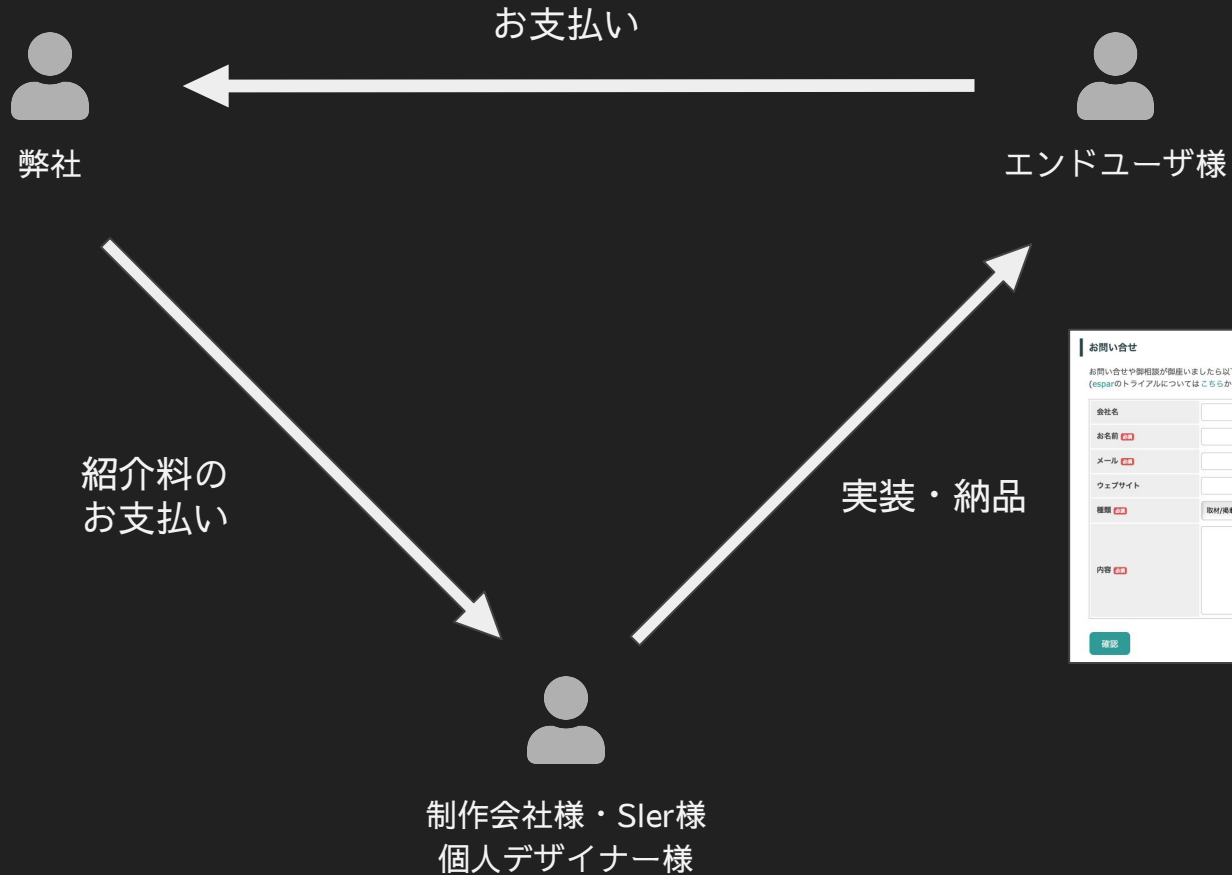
お支払い

弊社

エンドユーザ様

紹介料の
お支払い

実装・納品

お問い合せ

お問い合せや御相談が御座いましたら以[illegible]
(esparのトライアルについては こちらか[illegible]

| 会社名 | |
|---|---|
| お名前 必須 | |
| メール 必須 | |
| ウェブサイト | |
| 種類 必須 | 取材/掲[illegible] |
| 内容 必須 | |

確認

制作会社様・SIer様
個人デザイナー様